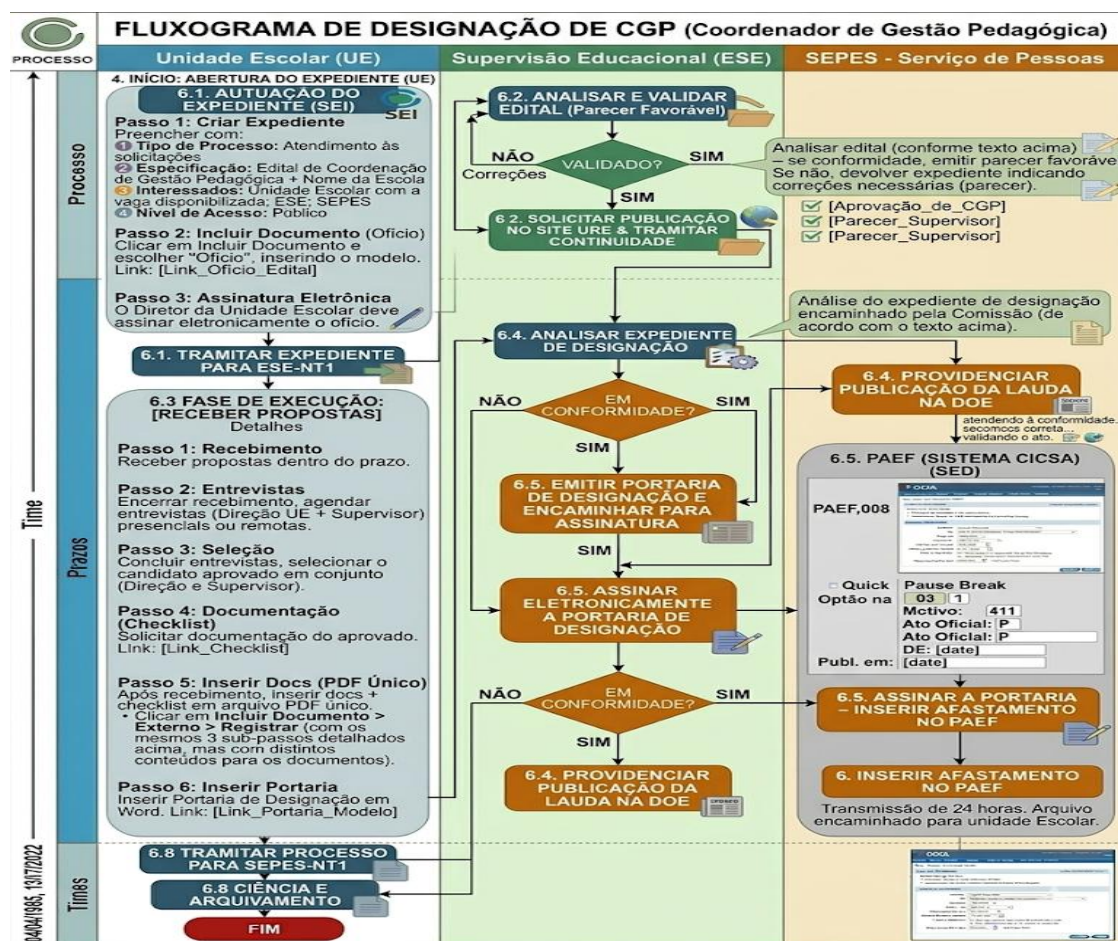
PROCESSO

FLUXOGRAMA DE DESIGNAÇÃO DE CGP (Coordenador de Gestão Pedagógica)

Unidade Escolar (UE)

Supervisão Educacional (ESE)

SEPES - Serviço de Pessoas

Time

Processo

Prazos

Times

04/04/1995, 13/7/2022

4. INÍCIO: ABERTURA DO EXPEDIENTE (UE)

6.1. AUTUAÇÃO DO EXPEDIENTE (SEI)

SEI

Passo 1: Criar Expediente
Preencher com:
1 Tipo de Processo: Atendimento às solicitações
2 Especificação: Edital de Coordenação de Gestão Pedagógica + Nome da Escola
3 Interessados: Unidade Escolar com a vaga disponibilizada; ESE; SEPES
4 Nível de Acesso: Público

Passo 2: Incluir Documento (Ofício)
Clicar em Incluir Documento e escolher "Ofício", inserindo o modelo. Link: [Link_Oficio_Edital]

Passo 3: Assinatura Eletrônica
O Diretor da Unidade Escolar deve assinar eletronicamente o ofício.

6.1. TRAMITAR EXPEDIENTE PARA ESE-NT1

6.3 FASE DE EXECUÇÃO: [RECEBER PROPOSTAS]
Detalhes

Passo 1: Recebimento
Receber propostas dentro do prazo.

Passo 2: Entrevistas
Encerrar recebimento, agendar entrevistas (Direção UE + Supervisor) presenciais ou remotas.

Passo 3: Seleção
Concluir entrevistas, selecionar o candidato aprovado em conjunto (Direção e Supervisor).

Passo 4: Documentação (Checklist)
Solicitar documentação do aprovado. Link: [Link_Checklist]

Passo 5: Inserir Docs (PDF Único)
Após recebimento, inserir docs + checklist em arquivo PDF único.
• Clicar em Incluir Documento > Externo > Registrar (com os mesmos 3 sub-passos detalhados acima, mas com distintos conteúdos para os documentos).

Passo 6: Inserir Portaria
Inserir Portaria de Designação em Word. Link: [Link_Portaria_Modelo]

6.8 TRAMITAR PROCESSO PARA SEPES-NT1

6.8 CIÊNCIA E ARQUIVAMENTO

FIM

6.2. ANALISAR E VALIDAR EDITAL (Parecer Favorável)

NÃO
Correções

VALIDADO?

SIM

SIM

6.2. SOLICITAR PUBLICAÇÃO NO SITE URE & TRAMITAR CONTINUIDADE

6.4. ANALISAR EXPEDIENTE DE DESIGNAÇÃO

NÃO

EM CONFORMIDADE?

SIM

SIM

6.5. EMITIR PORTARIA DE DESIGNAÇÃO E ENCAMINHAR PARA ASSINATURA

SIM

6.5. ASSINAR ELETRONICAMENTE A PORTARIA DE DESIGNAÇÃO

NÃO

EM CONFORMIDADE?

SIM

SIM

6.4. PROVIDENCIAR PUBLICAÇÃO DA LAUDA NA DOE

Analisar edital (conforme texto acima) – se conformidade, emitir parecer favorável. Se não, devolver expediente indicando correções necessárias (parecer).

[Aprovação_de_CGP]
[Parecer_Supervisor]
[Parecer_Supervisor]

Análise do expediente de designação encaminhado pela Comissão (de acordo com o texto acima).

6.4. PROVIDENCIAR PUBLICAÇÃO DA LAUDA NA DOE

atendendo à conformidade. secomocs correta... validando o ato.

6.5. PAEF (SISTEMA CICSA) (SED)

PAEF,008

Quick Optão na
Pause Break
03 1
Mctivo: 411
Ato Oficial: P
Ato Oficial: P
DE: [date]
Publ. em: [date]

6.5. ASSINAR A PORTARIA – INSERIR AFASTAMENTO NO PAEF

6. INSERIR AFASTAMENTO NO PAEF

Transmissão de 24 horas. Arquivo encaminhado para unidade Escolar.